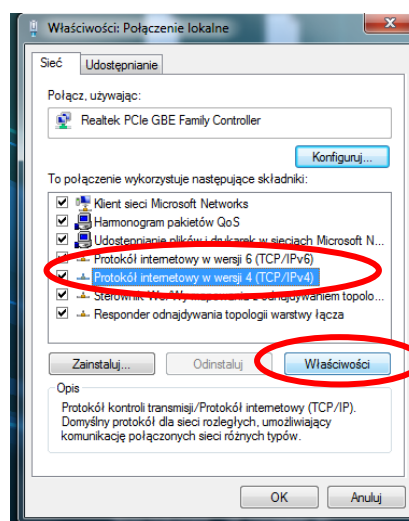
Właściwości: Połączenie lokalne

Sieć
Udostępnianie

Połącz, używając:

Realtek PCIe GBE Family Controller

Konfiguruj...

To połączenie wykorzystuje następujące składniki:

Klient sieci Microsoft Networks
Harmonogram pakietów QoS
Udostępnianie plików i drukarek w sieciach Microsoft N...
Protokół internetowy w wersji 6 (TCP/IPv6)
Protokół internetowy w wersji 4 (TCP/IPv4)
Sterownik We/Wy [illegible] odnajdywaniem topolo...
Responder odnajdywania topologii warstwy łącza

Zainstaluj...
Odinstaluj
Właściwości

Opis
Protokół kontroli transmisji/Protokół internetowy (TCP/IP). Domyślny protokół dla sieci rozległych, umożliwiający komunikację połączonych sieci różnych typów.

OK
Anuluj